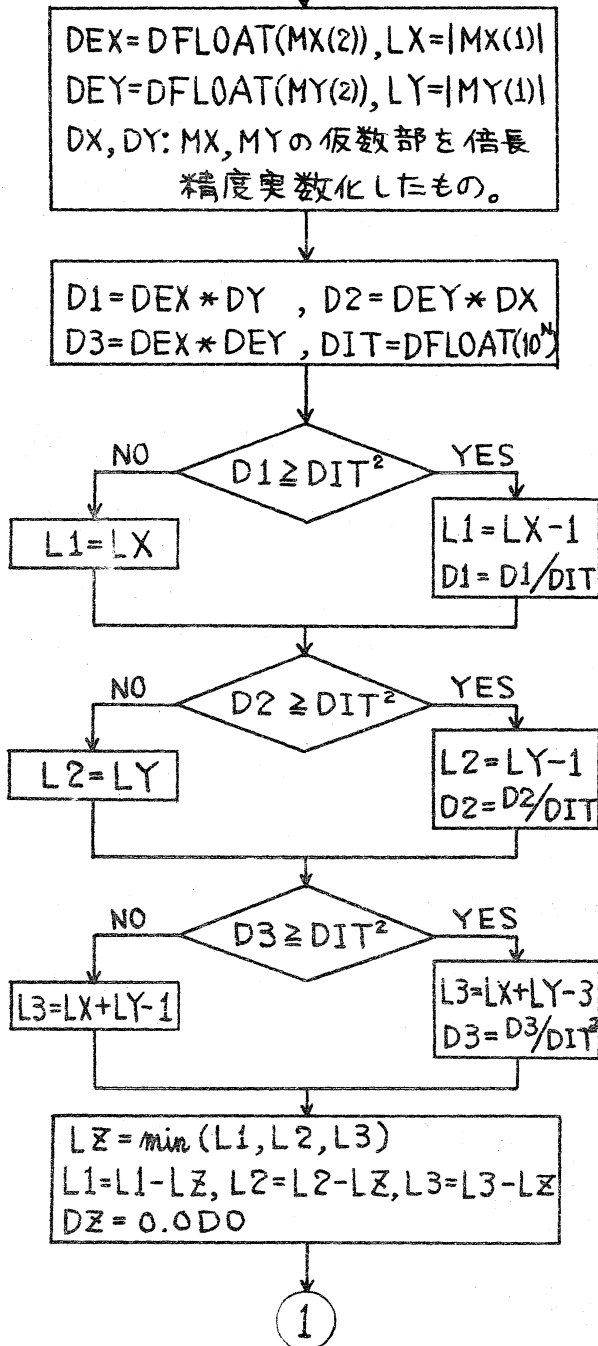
DEX= DFLOAT(MX(2)), LX=|MX(1)|
DEY=DFLOAT(MY(2)), LY=|MY(1)|
DX, DY: MX, MYの仮数部を倍長精度実数化したもの。

D1=DEX * DY , D2=DEY * DX
D3=DEX * DEY , DIT=DFLOAT($10^N$)

NO
$D1 \geqq DIT^2$
YES

L1=LX

L1=LX-1
D1=D1/DIT

NO
$D2 \geqq DIT^2$
YES

L2=LY

L2=LY-1
D2=D2/DIT

NO
$D3 \geqq DIT^2$
YES

L3=LX+LY-1

L3=LX+LY-3
D3=$D3/DIT^2$

LZ=min (L1, L2, L3)
L1=L1-LZ, L2=L2-LZ, L3=L3-LZ
DZ= 0.0D0

1